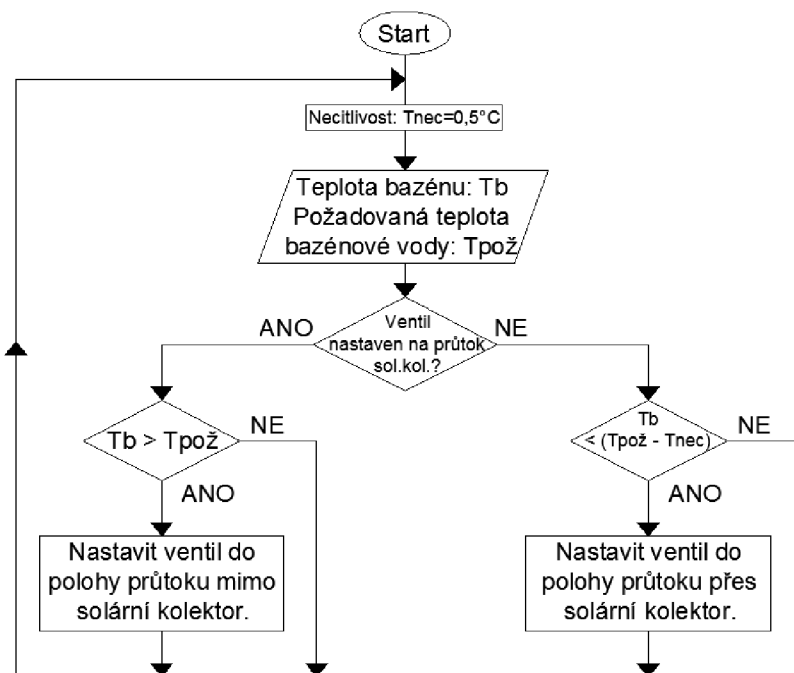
Start

Necitlivost: Tnec=0,5°C

Teplota bazénu: Tb
Požadovaná teplota bazénové vody: Tpož

Ventil nastaven na průtok sol.kol.?

ANO

NE

Tb > Tpož

NE

ANO

Nastavit ventil do polohy průtoku mimo solární kolektor.

Tb < (Tpož - Tnec)

NE

ANO

Nastavit ventil do polohy průtoku přes solární kolektor.